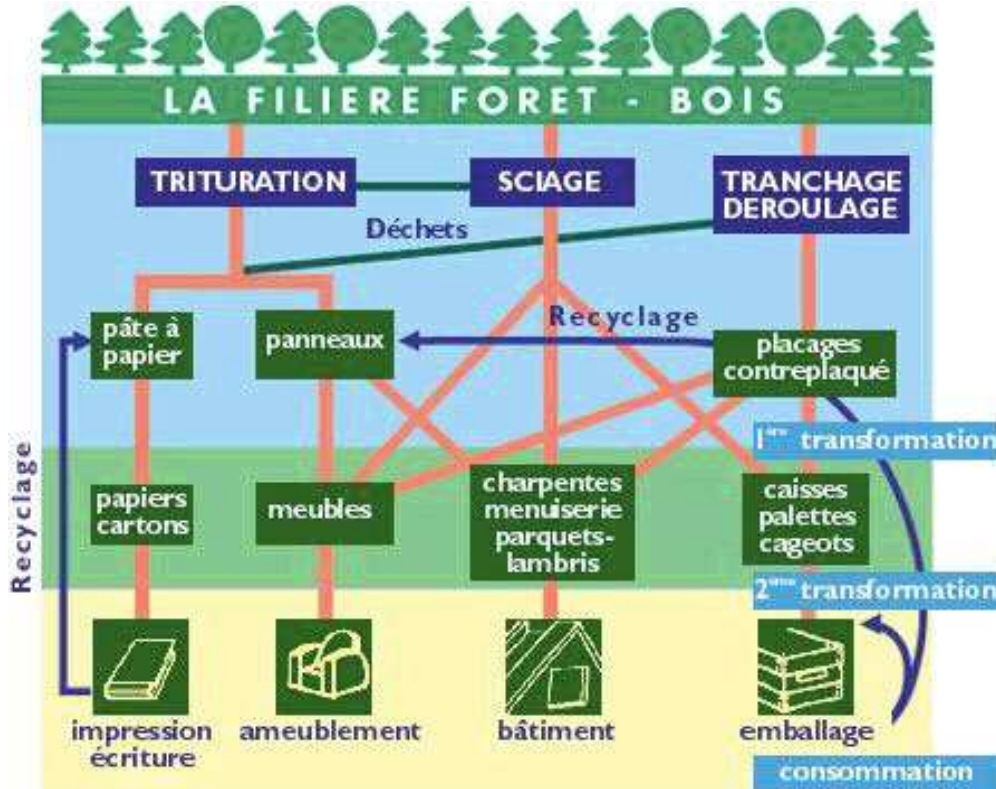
LA FILIERE FORET - BOIS

TRITURATION

SCIAGE

TRANCHAGE DEROULAGE

Déchets

Recyclage

pâte à papier

panneaux

placages contreplaqué

$1^{ère}$ transformation

Recyclage

papiers cartons

meubles

charpentes menuiserie parquets-lambris

caisses palettes cageots

$2^{ème}$ transformation

impression écriture

ameublement

bâtiment

emballage

consommation